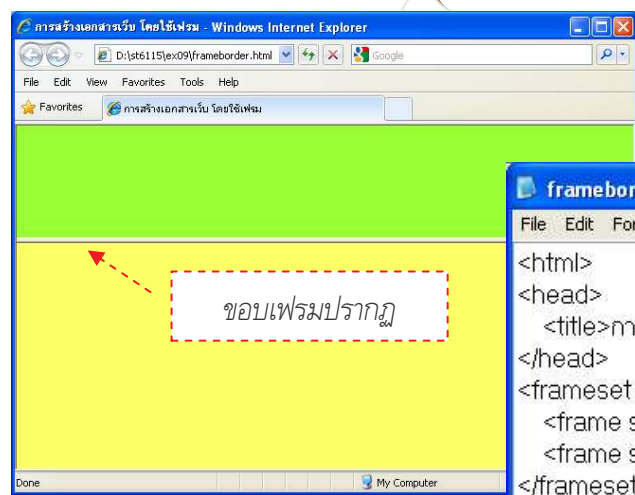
การสร้างเอกสารเว็บ โดยใช้เฟรม - Windows Internet Explorer

D:\st6115\ex09\frameborder.html

Google

File Edit View Favorites Tools Help

Favorites

การสร้างเอกสารเว็บ โดยใช้เฟรม

ขอบเฟรมปรากฏ

Done

My Computer

frameboı

File Edit Fo

<html>
<head>
<title>ก
</head>
<frameset
<frame s
<frame s
</frameset